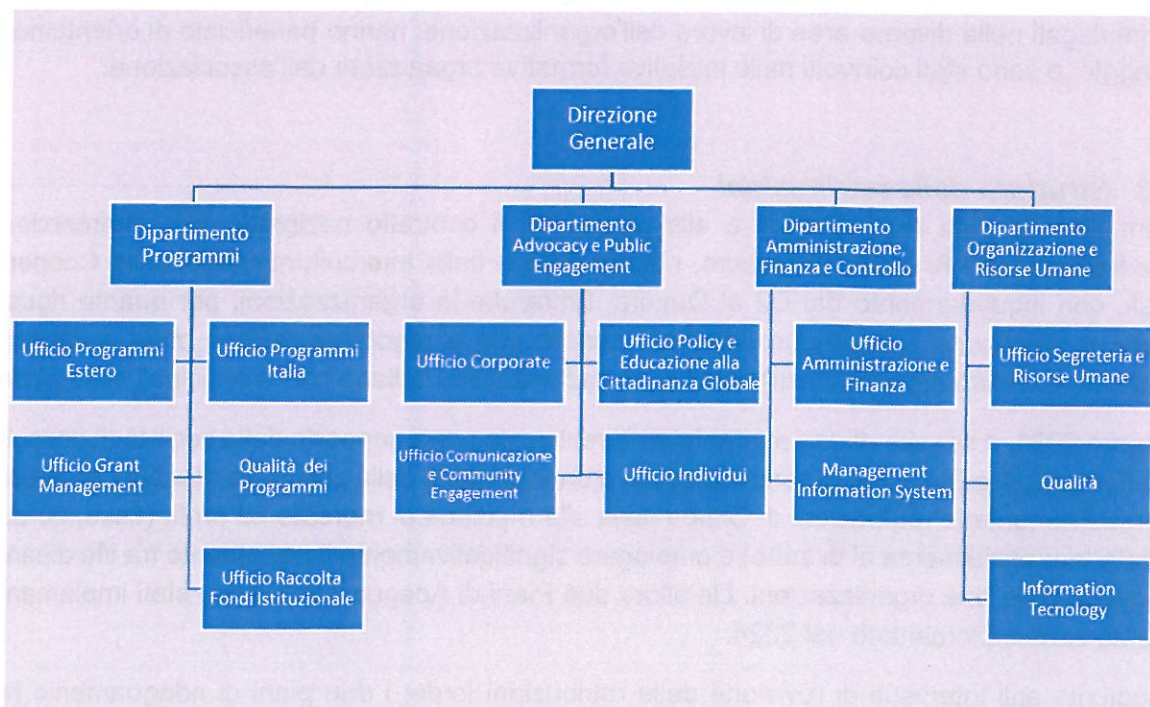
Direzione Generale

Dipartimento Programmi

Ufficio Programmi Estero

Ufficio Programmi Italia

Ufficio Grant Management

Qualità dei Programmi

Ufficio Raccolta Fondi Istituzionale

Dipartimento Advocacy e Public Engagement

Ufficio Corporate

Ufficio Policy e Educazione alla Cittadinanza Globale

Ufficio Comunicazione e Community Engagement

Ufficio Individui

Dipartimento Amministrazione, Finanza e Controllo

Ufficio Amministrazione e Finanza

Management Information System

Dipartimento Organizzazione e Risorse Umane

Ufficio Segreteria e Risorse Umane

Qualità

Information Tecnology